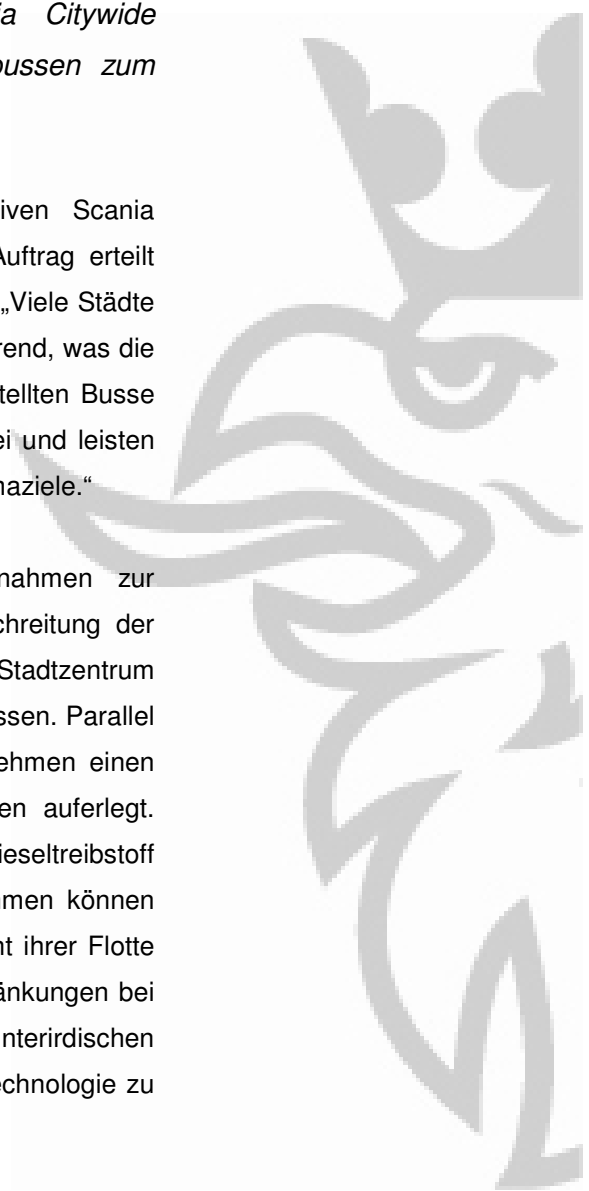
a Citywide bussen zum

iven Scania Auftrag erteilt „Viele Städte rend, was die tellten Busse ei und leisten maziele.“

nahmen zur chreitung der Stadtzentrum ssen. Parallel ehmen einen en auferlegt. ieseltreibstoff men können t ihrer Flotte änkungen bei nterirdischen echnologie zu